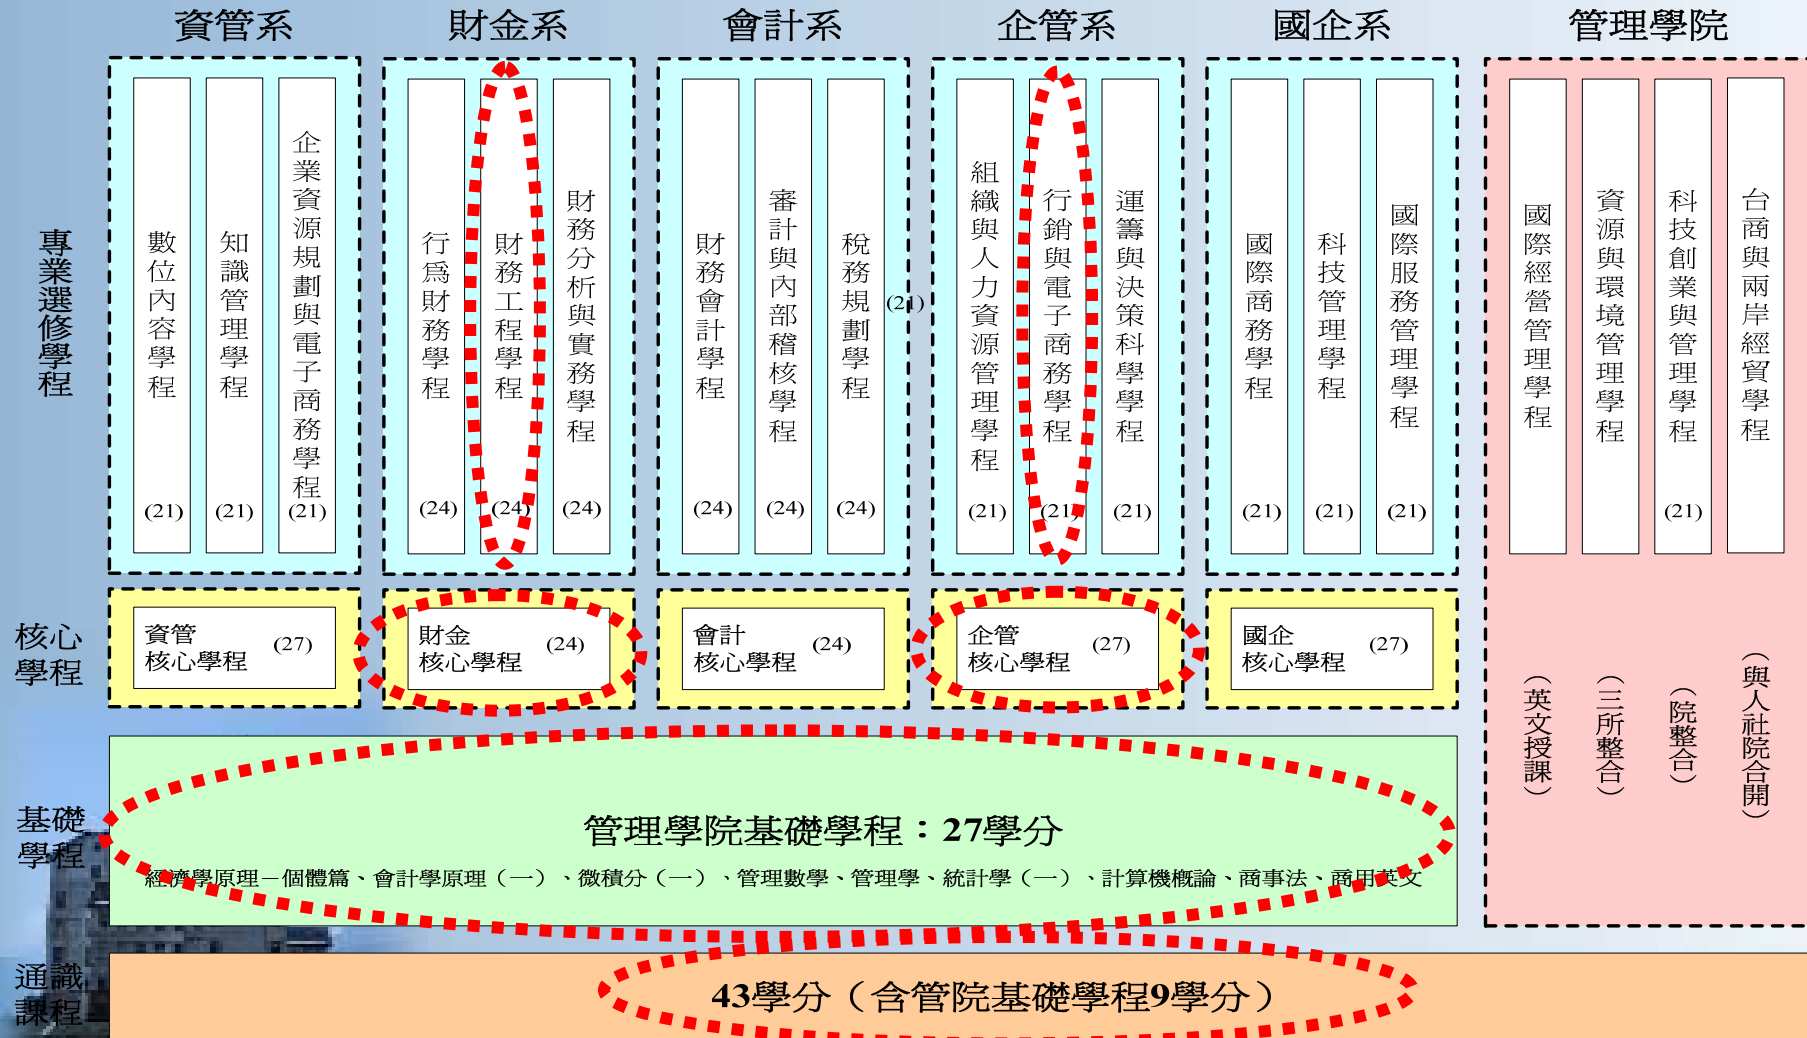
資管系　財金系　會計系　企管系　國企系　管理學院

專業選修學程

數位內容學程 (21)
知識管理學程 (21)
企業資源規劃與電子商務學程 (21)

行爲財務學程 (24)
財務工程學程 (24)
財務分析與實務學程 (24)

財務會計學程 (24)
審計與內部稽核學程 (24)
稅務規劃學程 (24)

(21)

組織與人力資源管理學程 (21)
行銷與電子商務學程 (21)
運籌與決策科學學程 (21)

國際商務學程 (21)
科技管理學程 (21)
國際服務管理學程 (21)

國際經營管理學程（英文授課）
資源與環境管理學程（三所整合）
科技創業與管理學程 (21)（院整合）
台商與兩岸經貿學程（與人社院合開）

核心學程

資管核心學程 (27)
財金核心學程 (24)
會計核心學程 (24)
企管核心學程 (27)
國企核心學程 (27)

基礎學程

管理學院基礎學程：27學分

經濟學原理－個體篇、會計學原理（一）、微積分（一）、管理數學、管理學、統計學（一）、計算機概論、商事法、商用英文

通識課程

43學分（含管院基礎學程9學分）